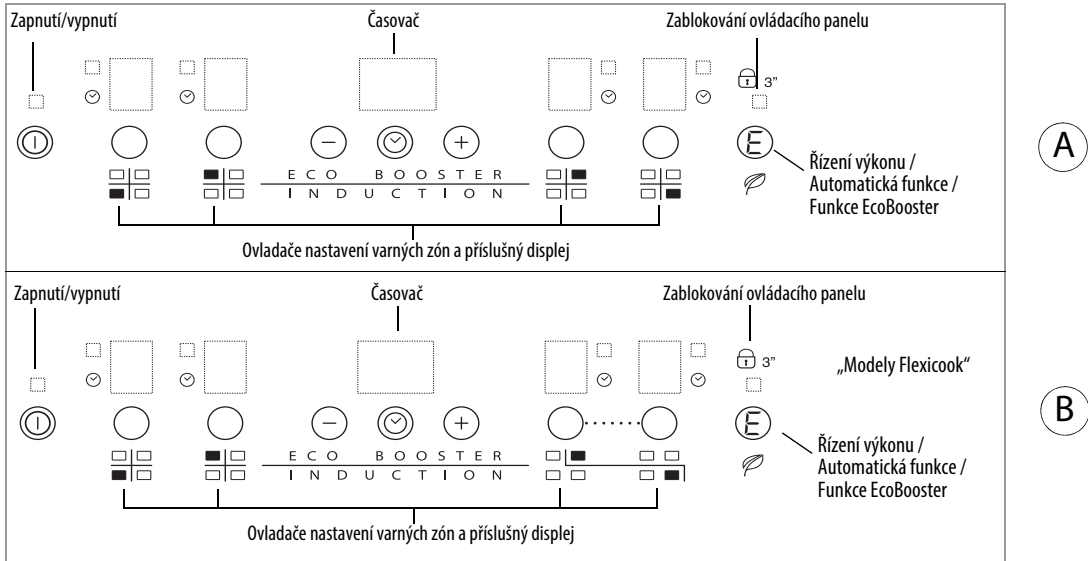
Zapnutí/vypnutí

Časovač

Zablokování ovládacího panelu

3"

E

Řízení výkonu / Automatická funkce / Funkce EcoBooster

ECO BOOSTER

INDUCTION

Ovladače nastavení varných zón a příslušný displej

A

Zapnutí/vypnutí

Časovač

Zablokování ovládacího panelu

3"

„Modely Flexicook"

E

Řízení výkonu / Automatická funkce / Funkce EcoBooster

ECO BOOSTER

INDUCTION

Ovladače nastavení varných zón a příslušný displej

B